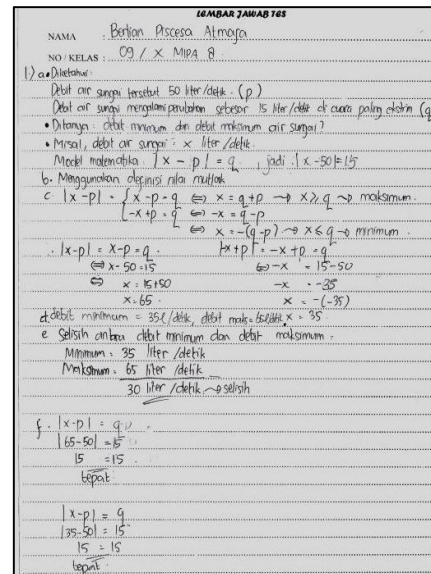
LEMBAR JAWAB TES

NAMA : Berlian Prscesa Atmaja

NO / KELAS : 09 / X MIPA 8

1.) a. Diketahui :
Debit air sungai tersebut 50 liter/detik . (p)
Debit air sungai mengalami perubahan sebesar 15 liter/detik di cuaca paling ekstrim (q)
• Ditanya : debit minimum dan debit maksimum air sungai?
• Misal, debit air sungai = x liter/detik.
Model matematika : $|x - p| = q$ , jadi $|x - 50| = 15$
b. Menggunakan definisi nilai mutlak
c. $|x-p| = \begin{cases} x-p = q \Leftrightarrow x = q+p \rightarrow x \geq q \rightarrow \text{maksimum} \\ -x+p = q \Leftrightarrow -x = q-p \\ \quad \Leftrightarrow x = -(q-p) \rightarrow x \leq q \rightarrow \text{minimum} \end{cases}$

$|x-p| = x-p = q$
$\Leftrightarrow x-50 = 15$
$\Leftrightarrow x = 15+50$
$x = 65$

$-x+p = -x+p = q$
$\Leftrightarrow -x = 15-50$
$-x = -35$
$x = -(-35)$

d. debit minimum = 35 l/detik, debit maks = 65 l/detik $x = 35$
e. Selisih antara debit minimum dan debit maksimum :
Minimum : 35 liter /detik
Maksimum : 65 liter /detik
30 liter /detik → selisih

f. $|x-p| = q$
$|65-50| = 15$
$15 = 15$
tepat

$|x-p| = q$
$|35-50| = 15$
$15 = 15$
tepat